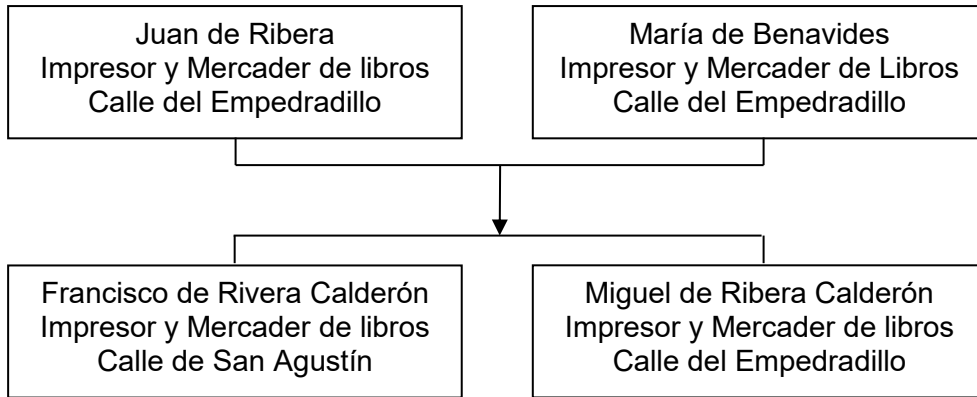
Juan de Ribera
Impresor y Mercader de libros
Calle del Empedradillo

María de Benavides
Impresor y Mercader de Libros
Calle del Empedradillo

Francisco de Rivera Calderón
Impresor y Mercader de libros
Calle de San Agustín

Miguel de Ribera Calderón
Impresor y Mercader de libros
Calle del Empedradillo